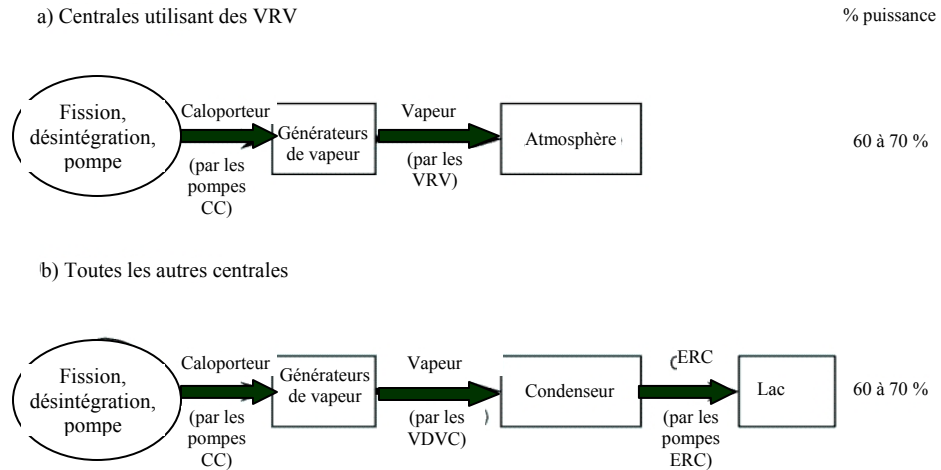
a) Centrales utilisant des VRV

% puissance

Fission, désintégration, pompe

Caloporteur

(par les pompes CC)

Générateurs de vapeur

Vapeur

(par les VRV)

Atmosphère

60 à 70 %

b) Toutes les autres centrales

Fission, désintégration, pompe

Caloporteur

(par les pompes CC)

Générateurs de vapeur

Vapeur

(par les VDVC)

Condenseur

ERC

(par les pompes ERC)

Lac

60 à 70 %